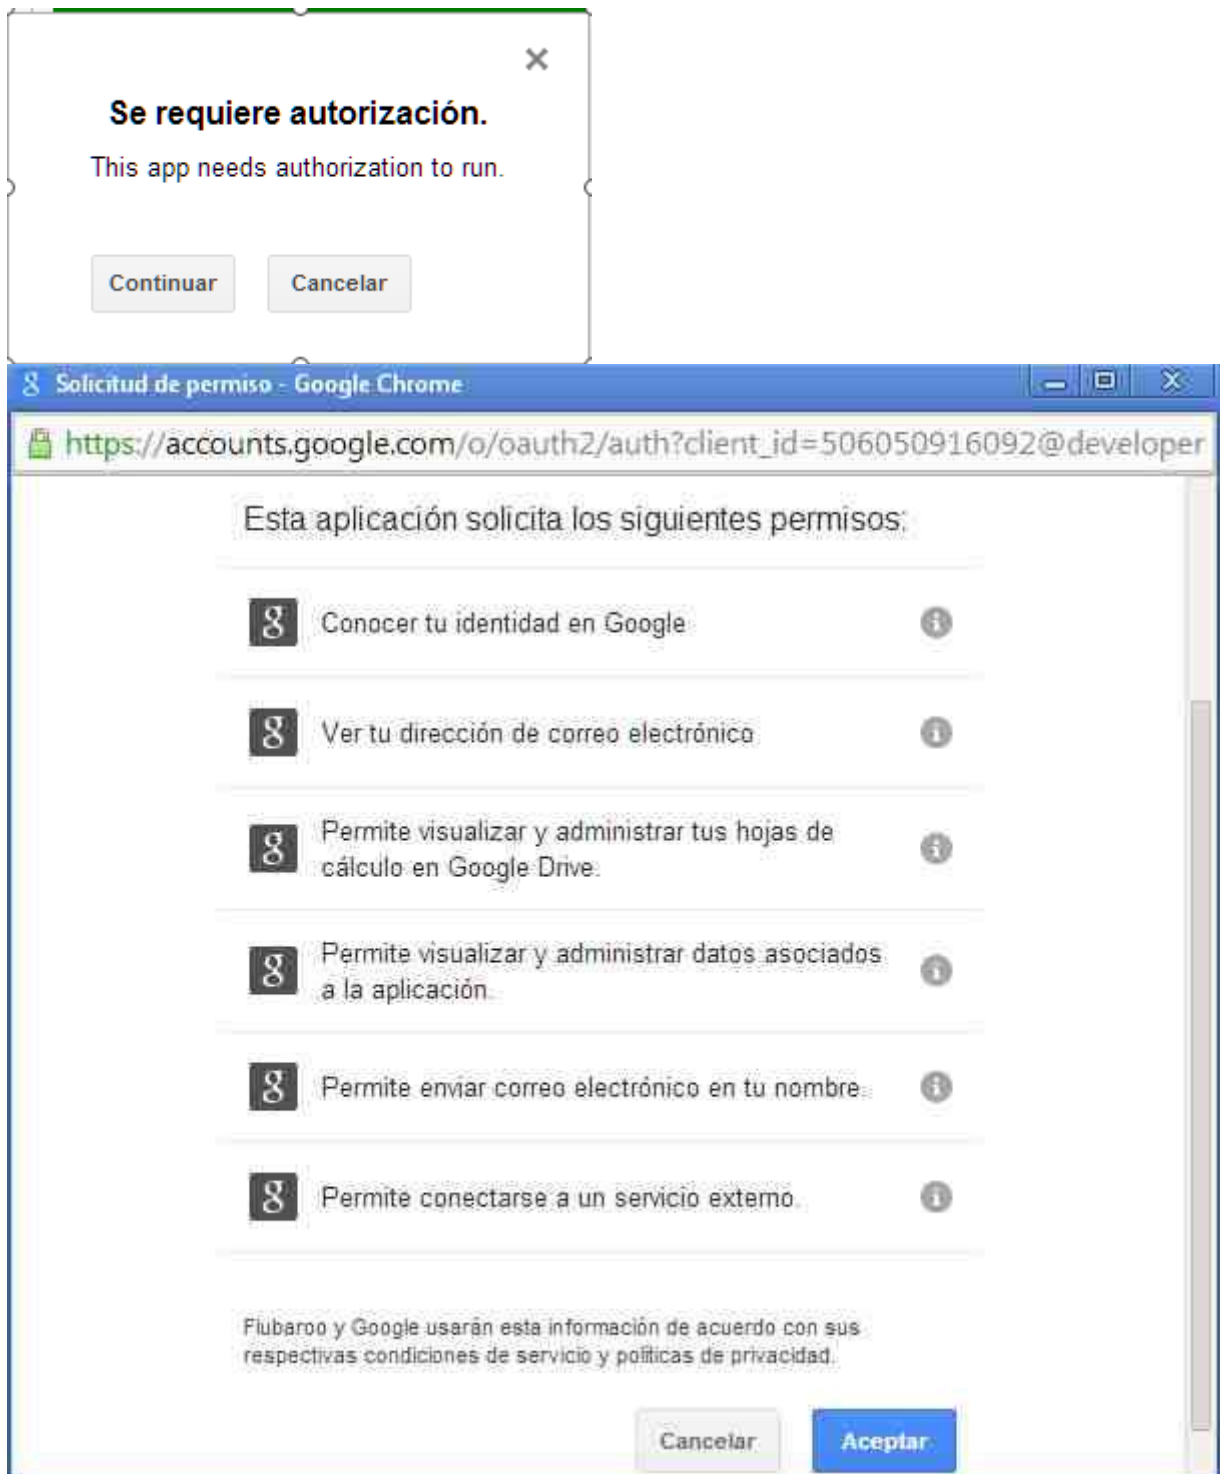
×

Se requiere autorización.

This app needs authorization to run.

Continuar Cancelar

Solicitud de permiso - Google Chrome

https://accounts.google.com/o/oauth2/auth?client_id=506050916092@developer

Esta aplicación solicita los siguientes permisos:

Conocer tu identidad en Google

Ver tu dirección de correo electrónico

Permite visualizar y administrar tus hojas de cálculo en Google Drive.

Permite visualizar y administrar datos asociados a la aplicación.

Permite enviar correo electrónico en tu nombre.

Permite conectarse a un servicio externo.

Flubaroo y Google usarán esta información de acuerdo con sus respectivas condiciones de servicio y políticas de privacidad.

Cancelar Aceptar